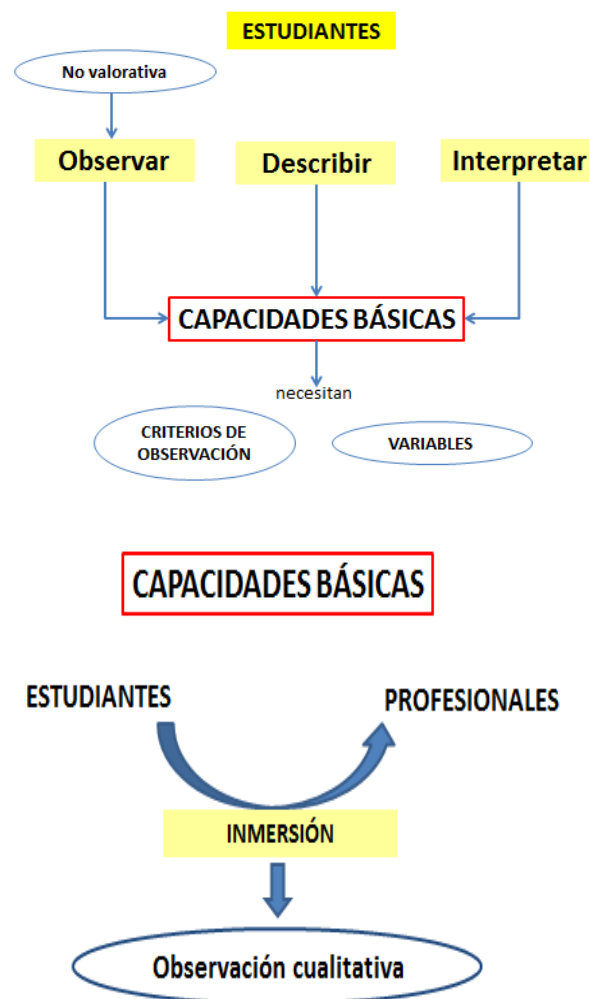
ESTUDIANTES

No valorativa

Observar

Describir

Interpretar

CAPACIDADES BÁSICAS

necesitan

CRITERIOS DE OBSERVACIÓN

VARIABLES

CAPACIDADES BÁSICAS

ESTUDIANTES

PROFESIONALES

INMERSIÓN

Observación cualitativa